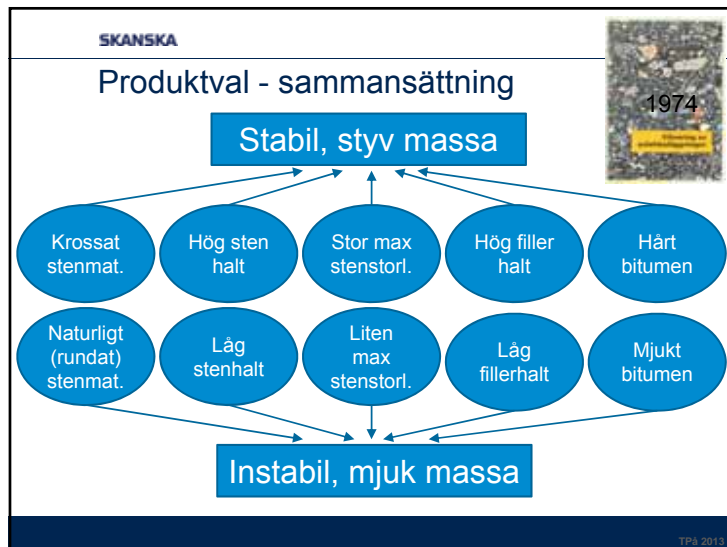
SKANSKA

Produktval - sammansättning

1974

Stabil, styv massa

Krossat stenmat.

Hög sten halt

Stor max stenstorl.

Hög filler halt

Hårt bitumen

Naturligt (rundat) stenmat.

Låg stenhalt

Liten max stenstorl.

Låg fillerhalt

Mjukt bitumen

Instabil, mjuk massa

TPå 2013